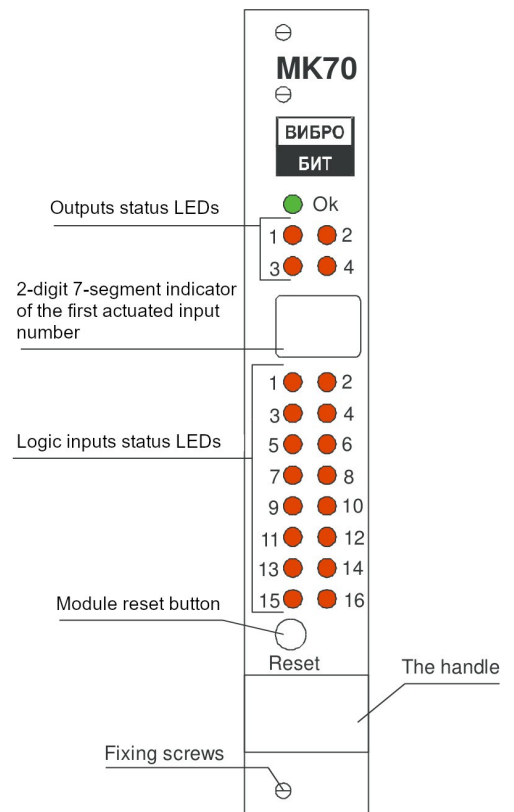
MK70

ВИБРО
БИТ

Outputs status LEDs

Ok

1 2
3 4

2-digit 7-segment indicator of the first actuated input number

1 2
3 4
5 6
7 8
9 10
11 12
13 14
15 16

Logic inputs status LEDs

Module reset button

Reset

The handle

Fixing screws